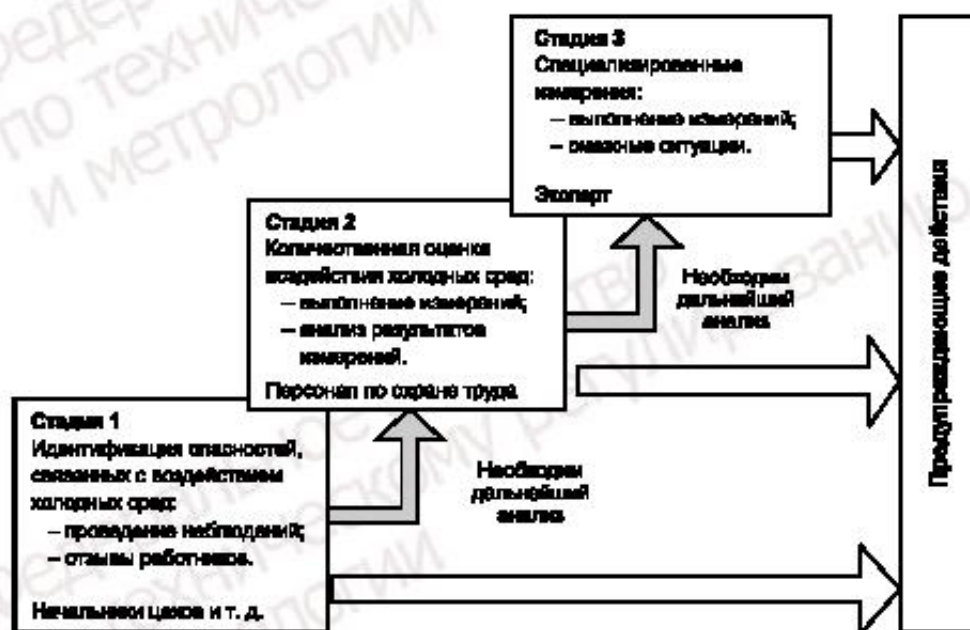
Стадия 3
Специализированные измерения:
– выполнение измерений;
– опасные ситуации.

Эксперт

Стадия 2
Количественная оценка воздействия холодных сред:
– выполнение измерений;
– анализ результатов измерений.

Персонал по охране труда

Необходим дальнейший анализ

Стадия 1
Идентификация опасностей, связанных с воздействием холодных сред:
– проведение наблюдений;
– отзывы работников.

Начальники цехов и т. д.

Необходим дальнейший анализ

Предупреждающие действия

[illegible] по техническому регулированию и метрологии